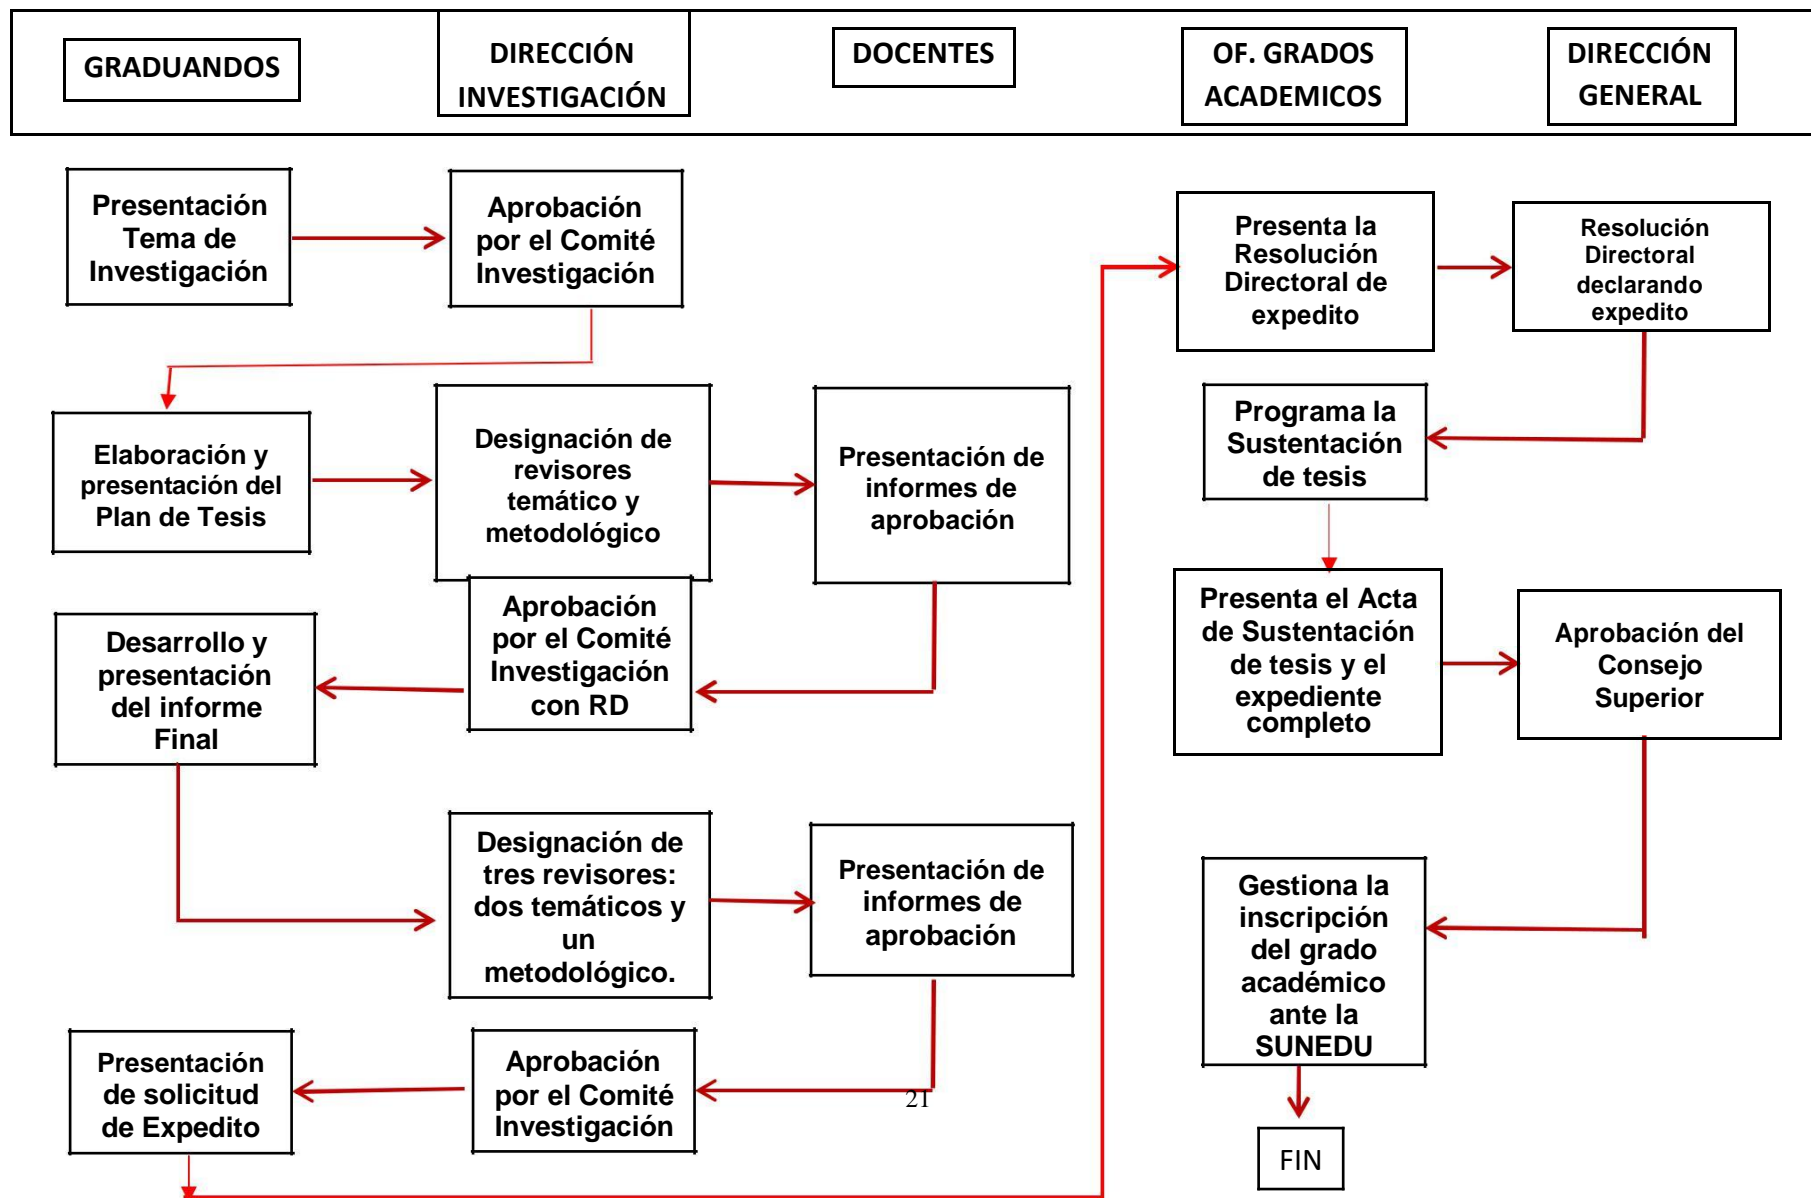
GRADUANDOS

DIRECCIÓN INVESTIGACIÓN

DOCENTES

OF. GRADOS ACADEMICOS

DIRECCIÓN GENERAL

Presentación Tema de Investigación

Aprobación por el Comité Investigación

Elaboración y presentación del Plan de Tesis

Designación de revisores temático y metodológico

Presentación de informes de aprobación

Aprobación por el Comité Investigación con RD

Desarrollo y presentación del informe Final

Designación de tres revisores: dos temáticos y un metodológico.

Presentación de informes de aprobación

Presentación de solicitud de Expedito

Aprobación por el Comité Investigación

21

Presenta la Resolución Directoral de expedito

Resolución Directoral declarando expedito

Programa la Sustentación de tesis

Presenta el Acta de Sustentación de tesis y el expediente completo

Aprobación del Consejo Superior

Gestiona la inscripción del grado académico ante la SUNEDU

FIN